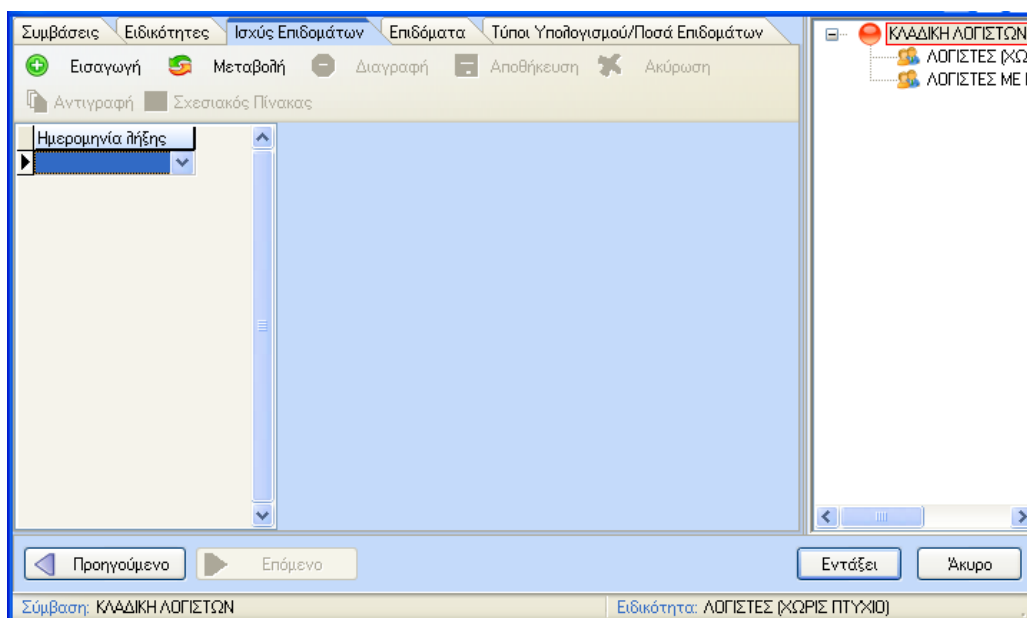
Συμβάσεις | Ειδικότητες | Ισχύς Επιδομάτων | Επιδόματα | Τύποι Υπολογισμού/Ποσά Επιδομάτων

Εισαγωγή Μεταβολή Διαγραφή Αποθήκευση Ακύρωση

Αντιγραφή Σχεσιακός Πίνακας

Ημερομηνία λήξης

ΚΛΑΔΙΚΗ ΛΟΓΙΣΤΩΝ
ΛΟΓΙΣΤΕΣ (ΧΩ
ΛΟΓΙΣΤΕΣ ΜΕ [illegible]

Προηγούμενο Επόμενο

Εντάξει Άκυρο

Σύμβαση: ΚΛΑΔΙΚΗ ΛΟΓΙΣΤΩΝ
Ειδικότητα: ΛΟΓΙΣΤΕΣ (ΧΩΡΙΣ ΠΤΥΧΙΟ)